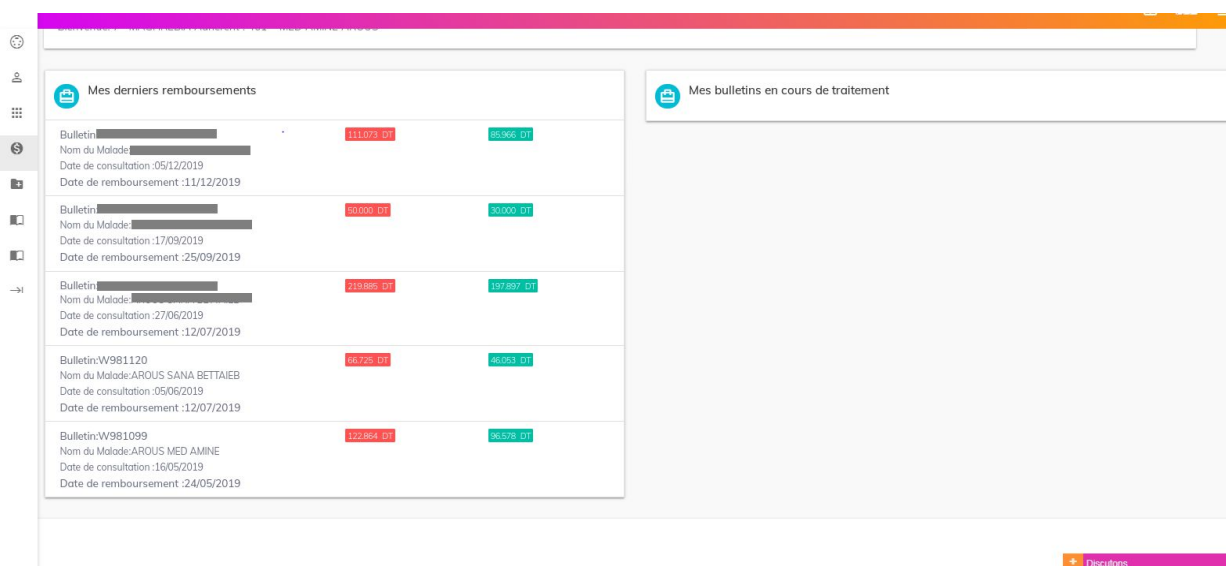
Mes derniers remboursements

Bulletin:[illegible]
Nom du Malade:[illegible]
Date de consultation :05/12/2019
Date de remboursement :11/12/2019
111.073 DT
85.966 DT

Bulletin:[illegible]
Nom du Malade:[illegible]
Date de consultation :17/09/2019
Date de remboursement :25/09/2019
50.000 DT
30.000 DT

Bulletin:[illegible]
Nom du Malade:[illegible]
Date de consultation :27/06/2019
Date de remboursement :12/07/2019
219.886 DT
197.897 DT

Bulletin:W981120
Nom du Malade:AROUS SANA BETTAIEB
Date de consultation :05/06/2019
Date de remboursement :12/07/2019
66.725 DT
46.053 DT

Bulletin:W981099
Nom du Malade:AROUS MED AMINE
Date de consultation :16/05/2019
Date de remboursement :24/05/2019
122.864 DT
96.578 DT

Mes bulletins en cours de traitement

+ Discutons